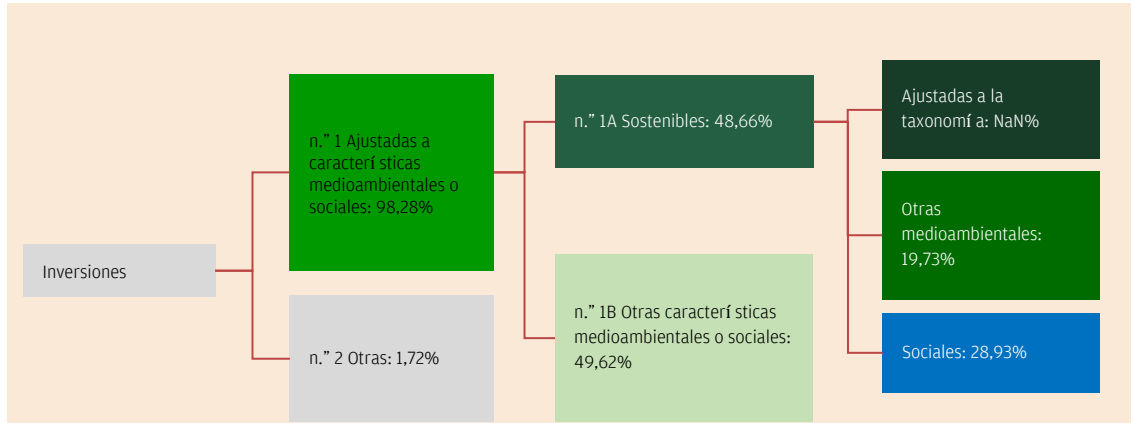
Inversiones

n.” 1 Ajustadas a caracterí sticas medioambientales o sociales: 98,28%

n.” 2 Otras: 1,72%

n.” 1A Sostenibles: 48,66%

n.” 1B Otras caracterí sticas medioambientales o sociales: 49,62%

Ajustadas a la taxonomí a: NaN%

Otras medioambientales: 19,73%

Sociales: 28,93%